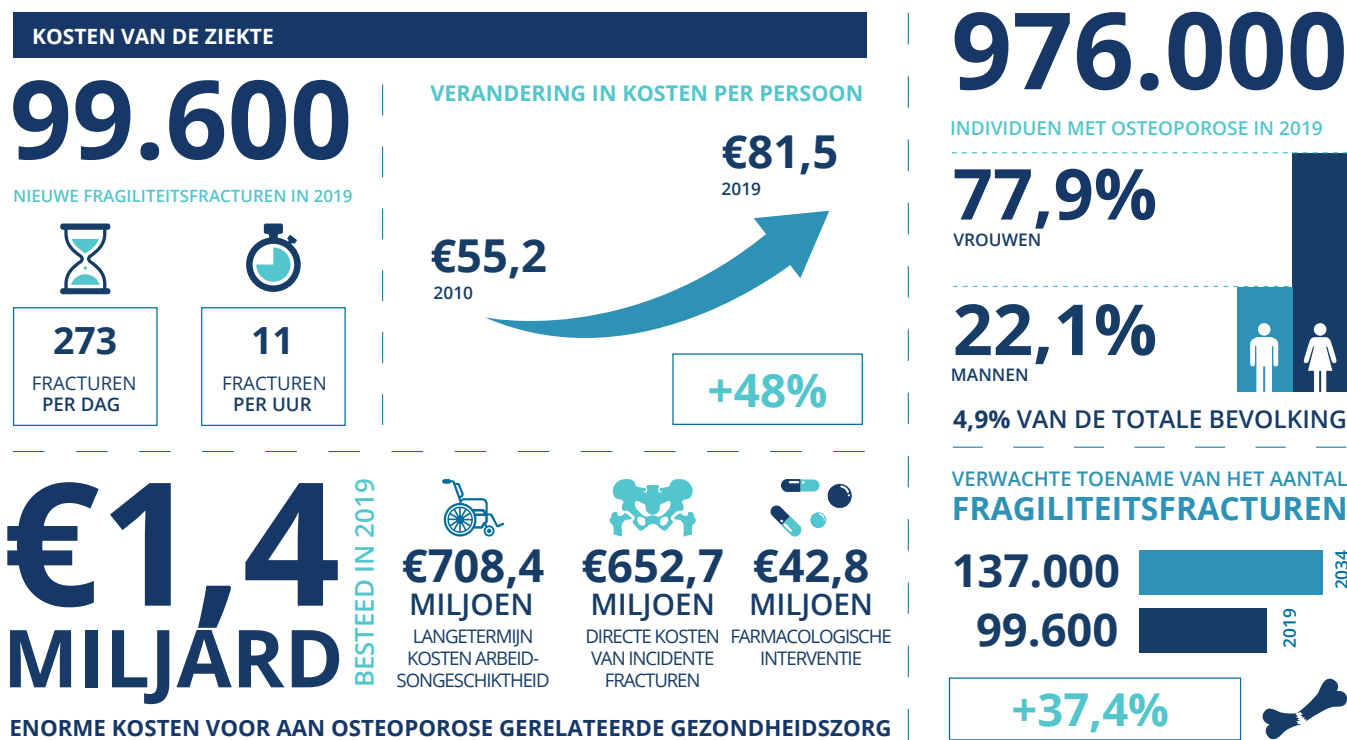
KOSTEN VAN DE ZIEKTE

99.600

NIEUWE FRAGILITEITSFRACTUREN IN 2019

273
FRACTUREN PER DAG

11
FRACTUREN PER UUR

VERANDERING IN KOSTEN PER PERSOON

€81,5
2019

€55,2
2010

+48%

976.000

INDIVIDUEN MET OSTEOPOROSE IN 2019

77,9%
VROUWEN

22,1%
MANNEN

4,9% VAN DE TOTALE BEVOLKING

€1,4 MILJARD

BESTEED IN 2019

€708,4 MILJOEN
LANGETERMIJN KOSTEN ARBEIDSONGESCHIKTHEID

€652,7 MILJOEN
DIRECTE KOSTEN VAN INCIDENTE FRACTUREN

€42,8 MILJOEN
FARMACOLOGISCHE INTERVENTIE

ENORME KOSTEN VOOR AAN OSTEOPOROSE GERELATEERDE GEZONDHEIDSZORG

VERWACHTE TOENAME VAN HET AANTAL
FRAGILITEITSFRACTUREN

137.000
2034

99.600
2019

+37,4%